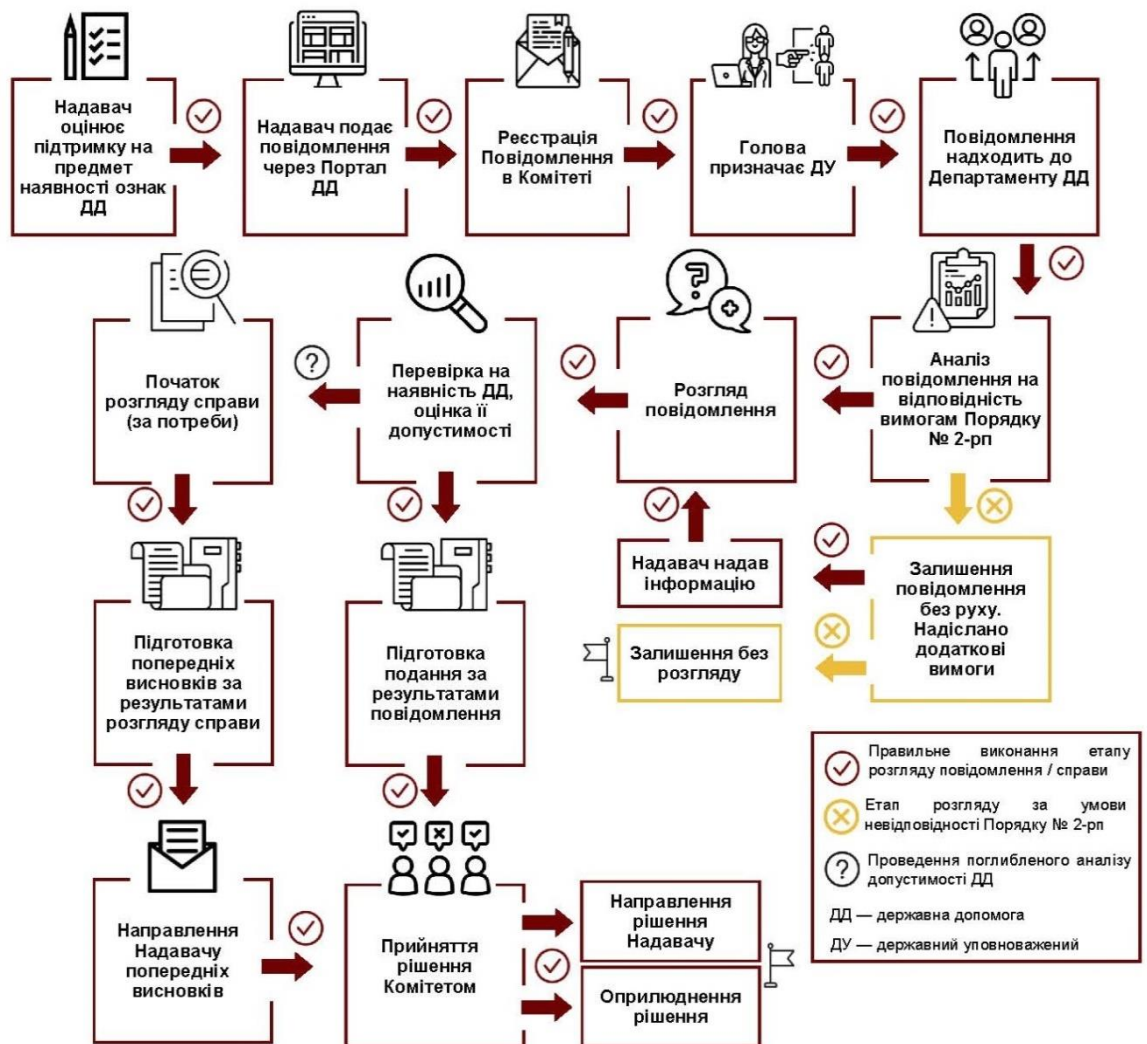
Надавач оцінює підтримку на предмет наявності ознак ДД

Надавач подає повідомлення через Портал ДД

Реєстрація Повідомлення в Комітеті

Голова призначає ДУ

Повідомлення надходить до Департаменту ДД

Аналіз повідомлення на відповідність вимогам Порядку № 2-рп

Розгляд повідомлення

Перевірка на наявність ДД, оцінка її допустимості

Початок розгляду справи (за потреби)

Залишення повідомлення без руху. Надіслано додаткові вимоги

Надавач надав інформацію

Залишення без розгляду

Підготовка попередніх висновків за результатами розгляду справи

Підготовка подання за результатами повідомлення

Направлення Надавачу попередніх висновків

Прийняття рішення Комітетом

Направлення рішення Надавачу

Оприлюднення рішення

Правильне виконання етапу розгляду повідомлення / справи

Етап розгляду за умови невідповідності Порядку № 2-рп

Проведення поглибленого аналізу допустимості ДД

ДД — державна допомога

ДУ — державний уповноважений